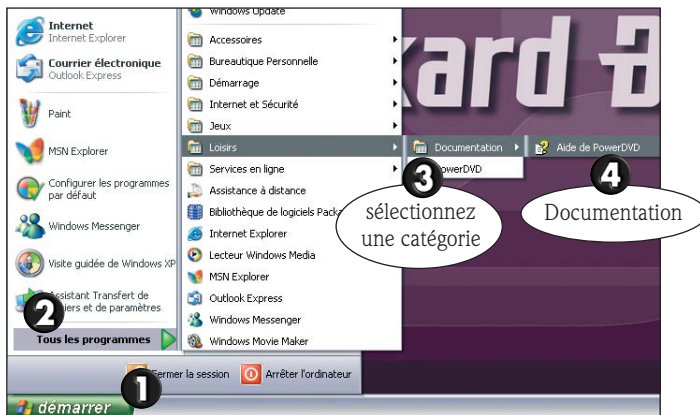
Internet
Internet Explorer

Courrier électronique
Outlook Express

Paint

MSN Explorer

Configurer les programmes par défaut

Windows Messenger

Visite guidée de Windows XP

Assistant Transfert de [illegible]iers et de paramètres

2

Tous les programmes

Windows Update
Accessoires
Bureautique Personnelle
Démarrage
Internet et Sécurité
Jeux
Loisirs
Services en ligne
Assistance à distance
Bibliothèque de logiciels Pack
Internet Explorer
Lecteur Windows Media
MSN Explorer
Outlook Express
Windows Messenger
Windows Movie Maker

Documentation
PowerDVD

Aide de PowerDVD

3
sélectionnez une catégorie

4
Documentation

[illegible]kard B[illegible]

Fermer la session
Arrêter l'ordinateur

1

démarrer